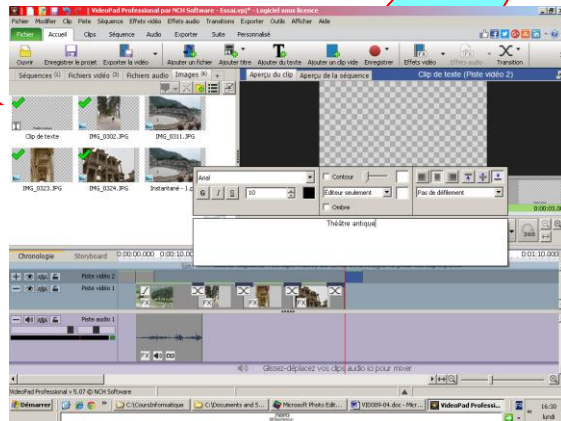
VideoPad Professional par NCH Software - Essai.vpj* - Logiciel sous licence

Fichier Modifier Clip Piste Séquence Effets vidéo Effets audio Transitions Exporter Outils Afficher Aide

Fichier Accueil Clips Séquence Audio Exporter Suite Personnalisé

Ouvrir Enregistrer le projet Exporter la vidéo Ajouter un fichier Ajouter titre Ajouter du texte Ajouter un clip vide Enregistrer Effets vidéo Effets audio Transition

Séquences (1) Fichiers vidéo (3) Fichiers audio Images (6)

Aperçu du clip Aperçu de la séquence Clip de texte (Piste vidéo 2)

Clip de texte IMG_0302.JPG IMG_0311.JPG

IMG_0323.JPG IMG_0324.JPG Instantané - 1.p

Arial

G I S 10

Contour

Ombre

Éditeur seulement

Pas de défilement

Théâtre antique

Chronologie Storyboard 0:00:00.000 0:00:10.0

0:01:10.000

Piste vidéo 2

Piste vidéo 1

Piste audio 1

Glissez-déplacez vos clips audio ici pour mixer

VideoPad Professional v 5.07 © NCH Software

Démarrer C:\CoursInformatique C:\Documents and S... Microsoft Photo Edit... VID009-04.doc - Micr... VideoPad Professi...

16:30 lundi